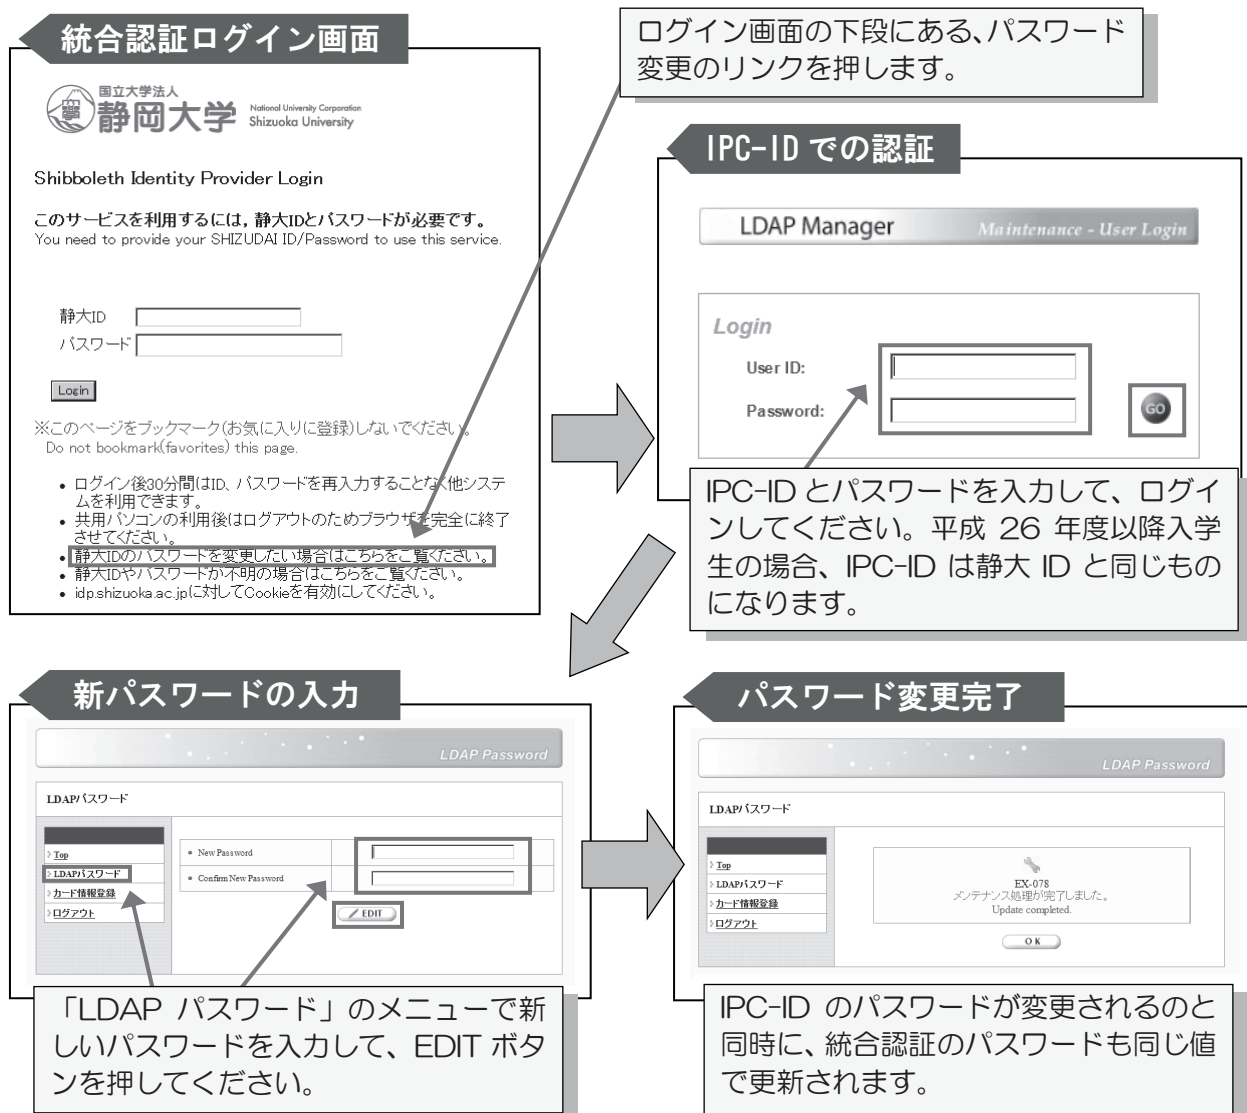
統合認証ログイン画面

国立大学法人
静岡大学 National University Corporation Shizuoka University

Shibboleth Identity Provider Login

このサービスを利用するには，静大IDとパスワードが必要です。
You need to provide your SHIZUDAI ID/Password to use this service.

静大ID
パスワード

Login

※このページをブックマーク(お気に入りに登録)しないでください。
Do not bookmark(favorites) this page.

- ログイン後30分間はID、パスワードを再入力することなく他システムを利用できます。
- 共用パソコンの利用後はログアウトのためブラウザを完全に終了させてください。
- 静大IDのパスワードを変更したい場合はこちらをご覧ください。
- 静大IDやパスワードが不明の場合はこちらをご覧ください。
- idp.shizuoka.ac.jpに対してCookieを有効にしてください。

ログイン画面の下段にある､パスワード変更のリンクを押します。

IPC-ID での認証

LDAP Manager Maintenance - User Login

Login
User ID:
Password:
GO

IPC-ID とパスワードを入力して、ログインしてください。平成 26 年度以降入学生の場合、IPC-ID は静大 ID と同じものになります。

新パスワードの入力

LDAP Password

LDAPパスワード

Top
LDAPパスワード
カード情報登録
ログアウト

New Password
Confirm New Password
EDIT

「LDAP パスワード」のメニューで新しいパスワードを入力して、EDIT ボタンを押してください。

パスワード変更完了

LDAP Password

LDAPパスワード

Top
LDAPパスワード
カード情報登録
ログアウト

EX-078
メンテナンス処理が完了しました。
Update completed.
OK

IPC-ID のパスワードが変更されるのと同時に、統合認証のパスワードも同じ値で更新されます。